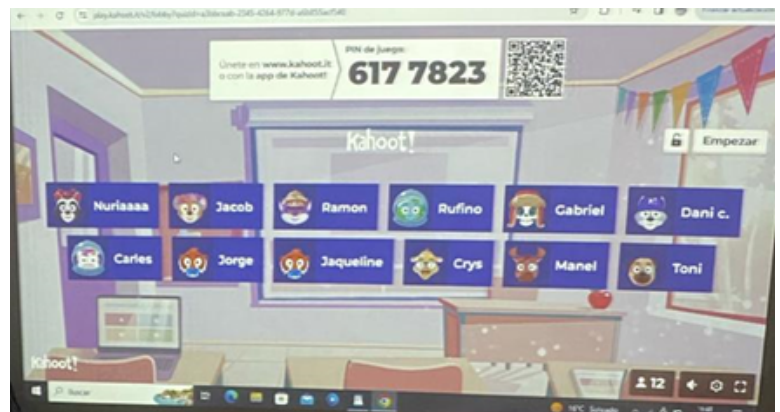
play.kahoot.it/v2/lobby?quizId=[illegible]

Únete en www.kahoot.it o con la app de Kahoot!

PIN de juego:
617 7823

Kahoot!

Empezar

Nuriaaaa
Jacob
Ramon
Rufino
Gabriel
Dani c.
Carles
Jorge
Jaqueline
Crys
Manel
Toni

Kahoot!

Buscar

12

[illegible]